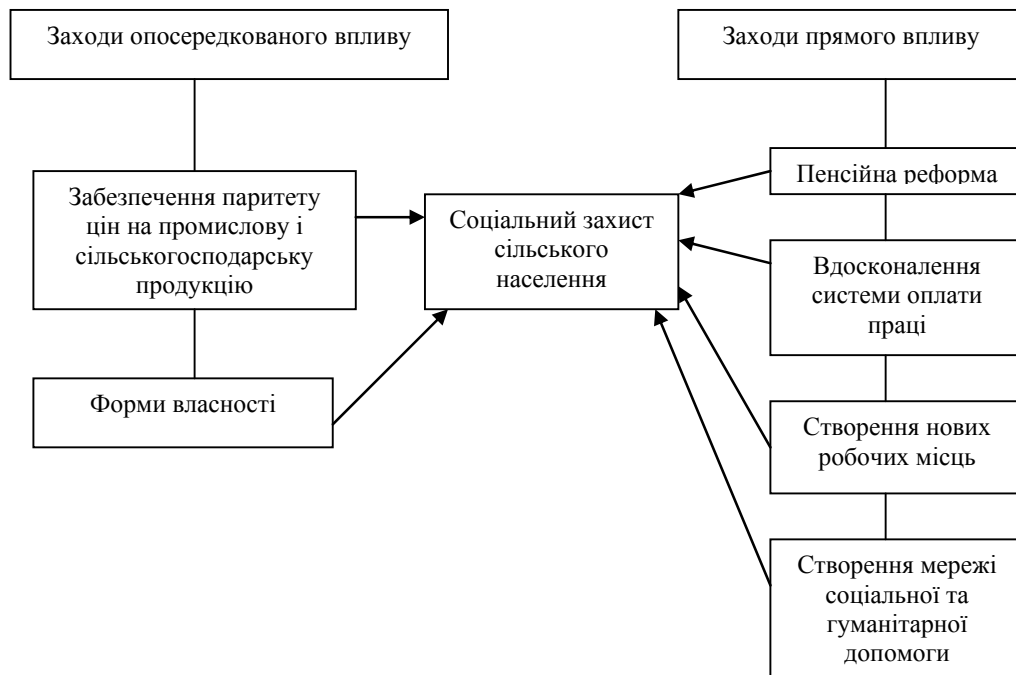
Заходи опосередкованого впливу

Заходи прямого впливу

Забезпечення паритету цін на промислову і сільськогосподарську продукцію

Соціальний захист сільського населення

Пенсійна реформа

Вдосконалення системи оплати праці

Форми власності

Створення нових робочих місць

Створення мережі соціальної та гуманітарної допомоги